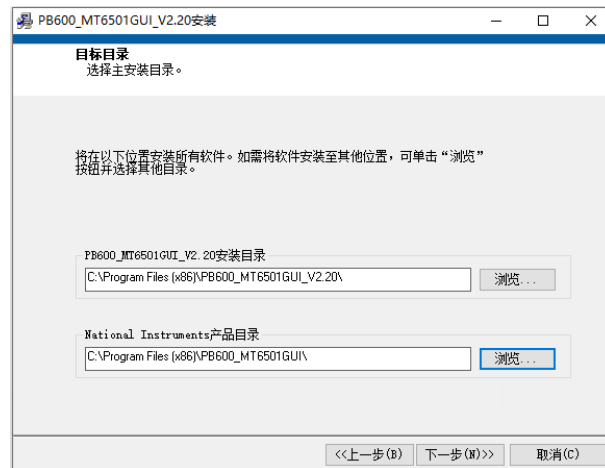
PB600_MT6501GUI_V2.20安装

目标目录
选择主安装目录。

将在以下位置安装所有软件。如需将软件安装至其他位置，可单击“浏览”按钮并选择其他目录。

PB600_MT6501GUI_V2.20安装目录
C:\Program Files (x86)\PB600_MT6501GUI_V2.20\
浏览...

National Instruments产品目录
C:\Program Files (x86)\PB600_MT6501GUI\
浏览...

<<上一步(B)
下一步(N)>>
取消(C)